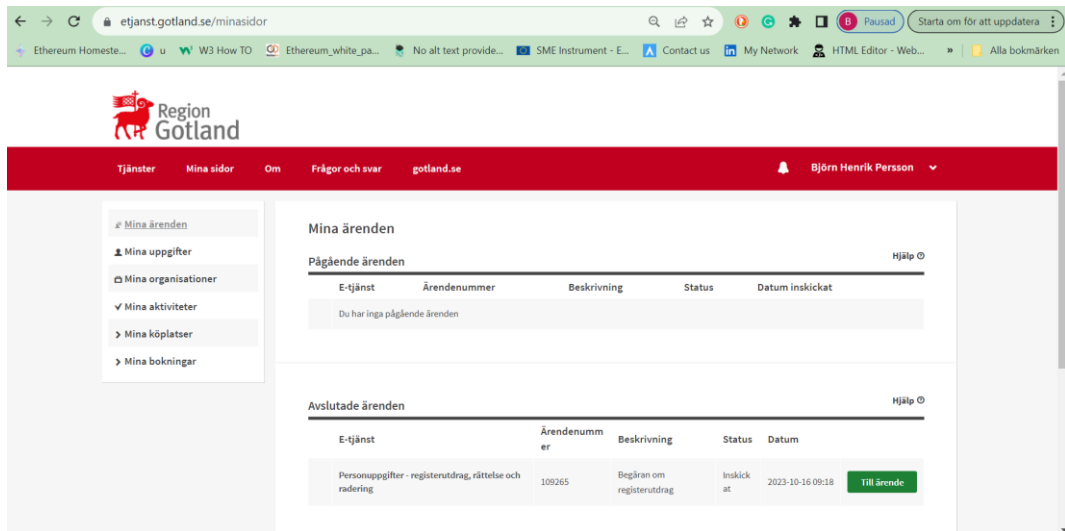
etjanst.gotland.se/minasidor

B Pausad

Starta om för att uppdatera

Ethereum Homeste... u W3 How TO Ethereum_white_pa... No alt text provide... SME Instrument - E... Contact us My Network HTML Editor - Web... » Alla bokmärken

Region Gotland

Tjänster Mina sidor Om Frågor och svar gotland.se

Björn Henrik Persson

Mina ärenden
Mina uppgifter
Mina organisationer
Mina aktiviteter
Mina köplatser
Mina bokningar

Mina ärenden

Pågående ärenden

Hjälp

| E-tjänst | Ärendenummer | Beskrivning | Status | Datum inskickat |
|---|---|---|---|---|
| Du har inga pågående ärenden | | | | |

Avslutade ärenden

Hjälp

| E-tjänst | Ärendenummer | Beskrivning | Status | Datum | |
|---|---|---|---|---|---|
| Personuppgifter - registerutdrag, rättelse och radering | 109265 | Begäran om registerutdrag | Inskickat | 2023-10-16 09:18 | Till ärende |